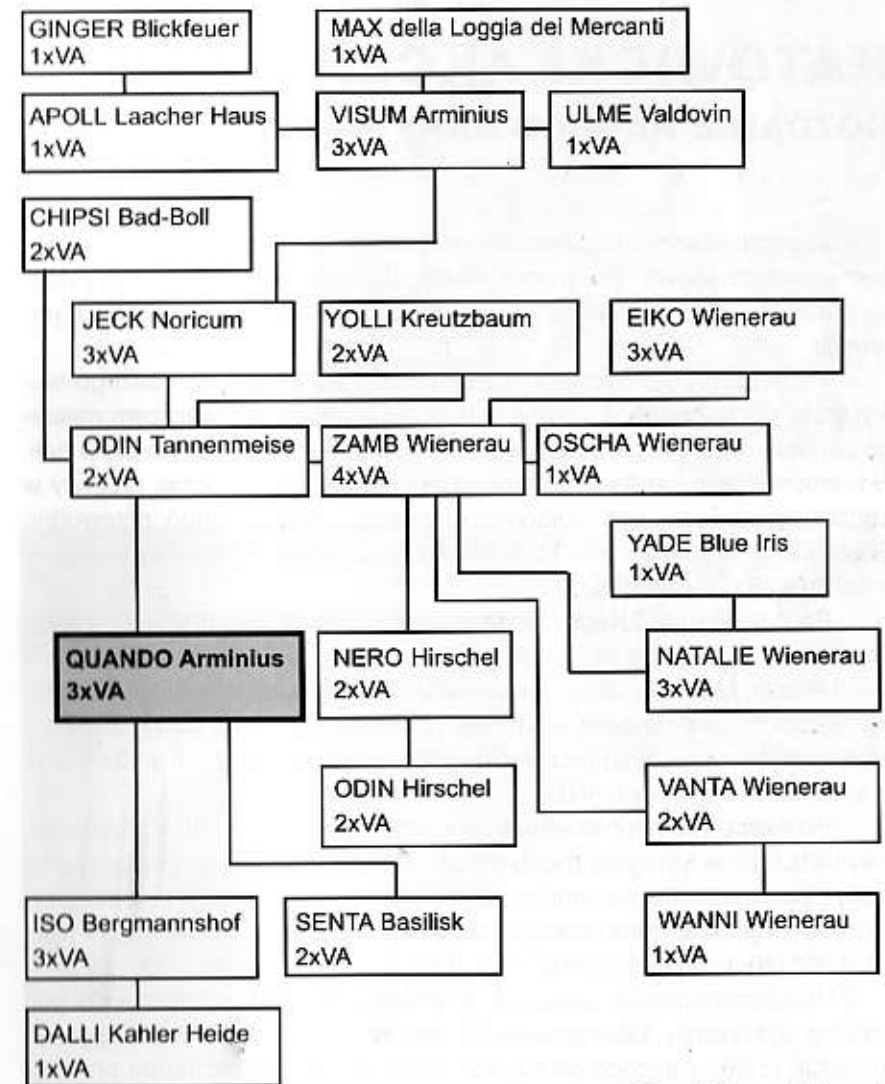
GINGER Blickfeuer
1xVA

MAX della Loggia dei Mercanti
1xVA

APOLL Laacher Haus
1xVA

VISUM Arminius
3xVA

ULME Valdovin
1xVA

CHIPSI Bad-Boll
2xVA

JECK Noricum
3xVA

YOLLI Kreutzbaum
2xVA

EIKO Wienerau
3xVA

ODIN Tannenmeise
2xVA

ZAMB Wienerau
4xVA

OSCHA Wienerau
1xVA

YADE Blue Iris
1xVA

QUANDO Arminius
3xVA

NERO Hirschel
2xVA

NATALIE Wienerau
3xVA

ODIN Hirschel
2xVA

VANTA Wienerau
2xVA

ISO Bergmannshof
3xVA

SENTA Basilisk
2xVA

WANNI Wienerau
1xVA

DALLI Kahler Heide
1xVA